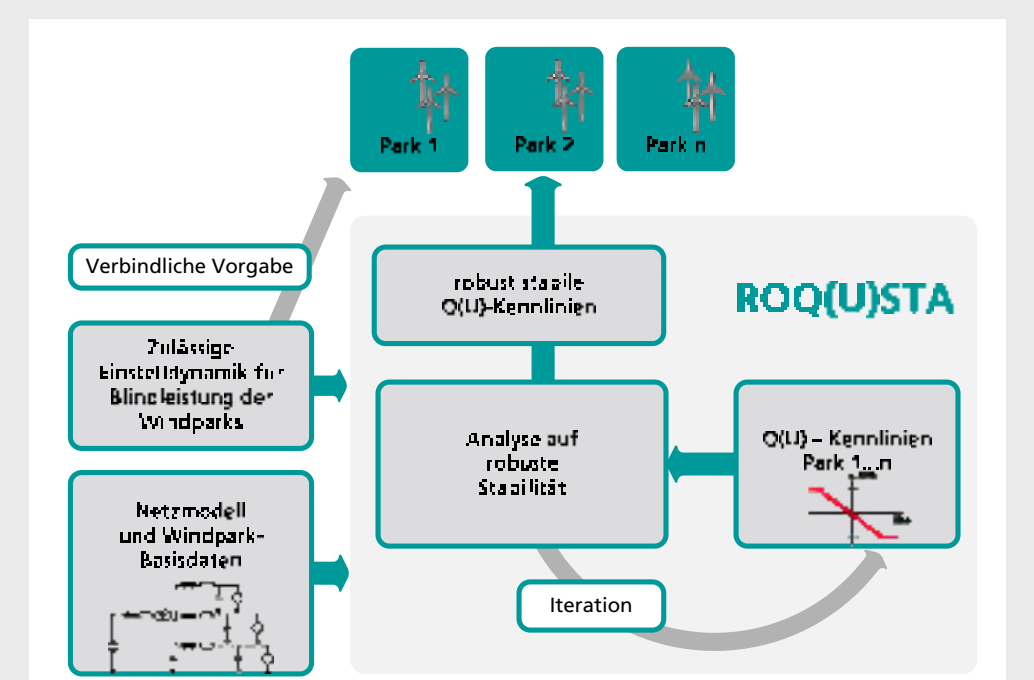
Park 1

Park 2

Park n

Verbindliche Vorgabe

robust stabile Q(U)-Kennlinien

ROQ(U)STA

Zulässige Einstelldynamik für Blindleistung der Windparks

Analyse auf robuste Stabilität

Q(U) – Kennlinien Park 1...n

Netzmodell und Windpark-Basisdaten

Iteration